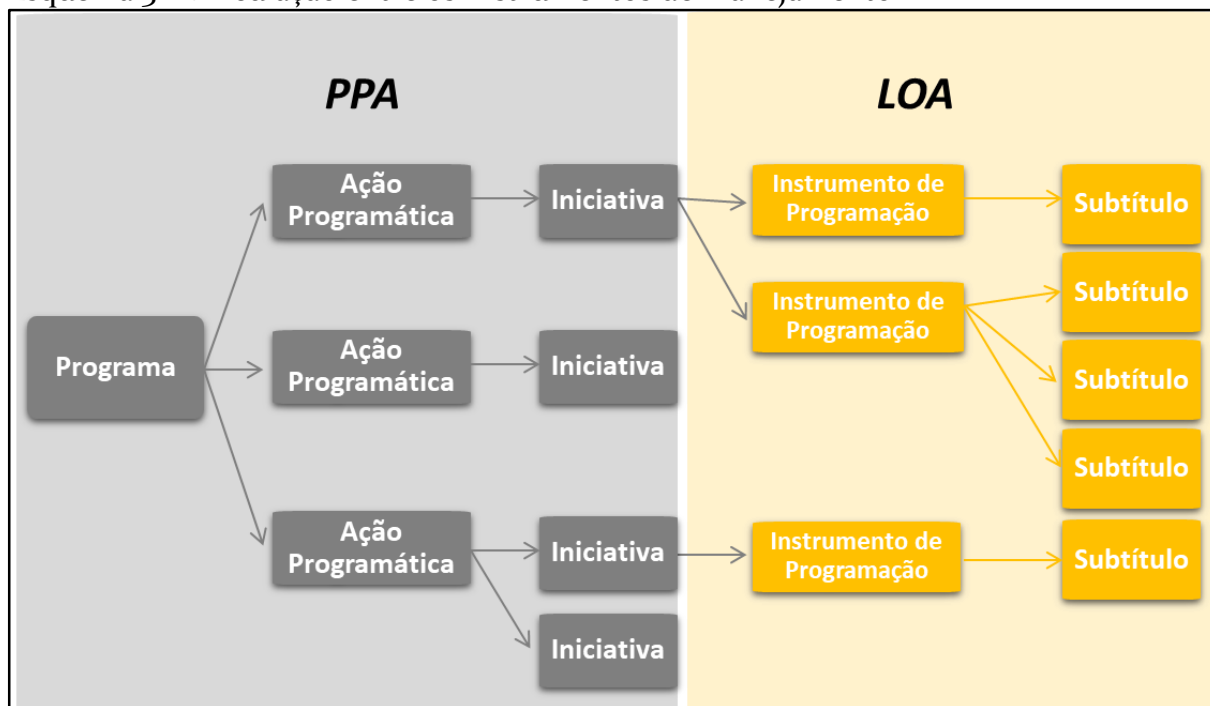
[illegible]

PPA

LOA

Programa

Ação Programática

Iniciativa

Ação Programática

Iniciativa

Ação Programática

Iniciativa

Iniciativa

Instrumento de Programação

Subtítulo

Instrumento de Programação

Subtítulo

Subtítulo

Subtítulo

Instrumento de Programação

Subtítulo